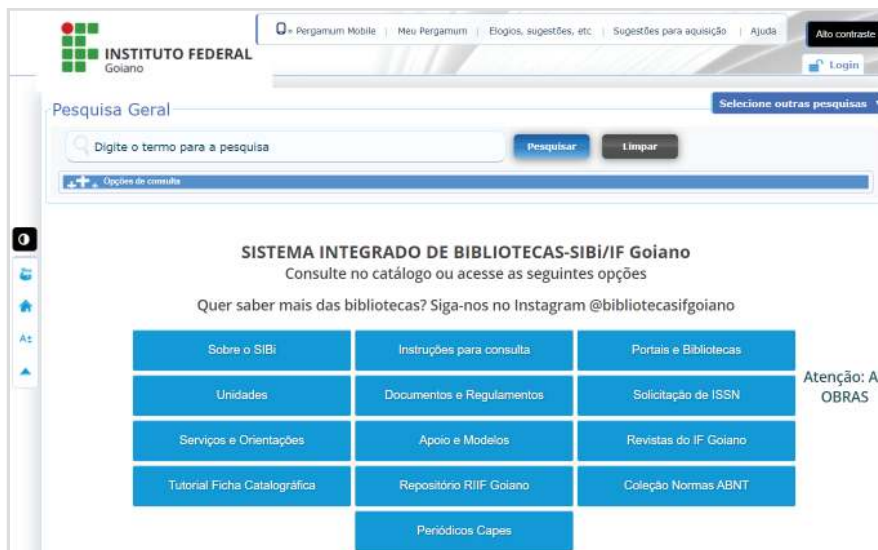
INSTITUTO FEDERAL
Goiano

Pergamum Mobile | Meu Pergamum | Elogios, sugestões, etc | Sugestões para aquisição | Ajuda

Alto contraste

Login

Pesquisa Geral

Selecione outras pesquisas

Digite o termo para a pesquisa

Pesquisar

Limpar

Opções de consulta

A±

SISTEMA INTEGRADO DE BIBLIOTECAS-SIBi/IF Goiano
Consulte no catálogo ou acesse as seguintes opções

Quer saber mais das bibliotecas? Siga-nos no Instagram @bibliotecasifgoiano

| Sobre o SIBi | Instruções para consulta | Portais e Bibliotecas |
|---|---|---|
| Unidades | Documentos e Regulamentos | Solicitação de ISSN |
| Serviços e Orientações | Apoio e Modelos | Revistas do IF Goiano |
| Tutorial Ficha Catalográfica | Repositório RIIF Goiano | Coleção Normas ABNT |
| | Periódicos Capes | |

Atenção: A
OBRAS